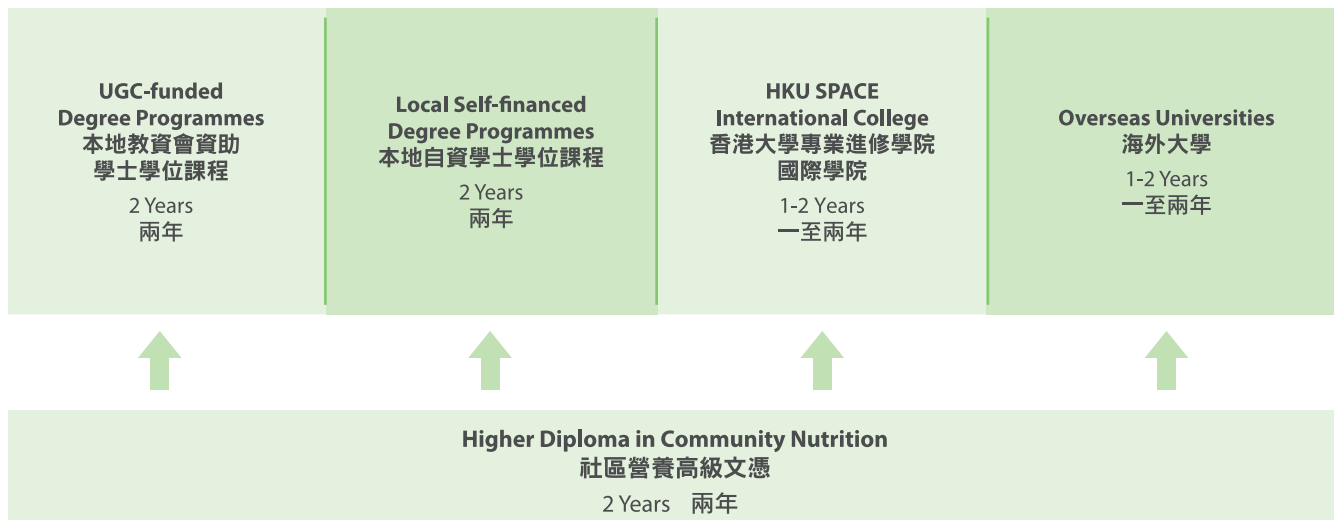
UGC-funded Degree Programmes
本地教資會資助學士學位課程
2 Years
兩年

Local Self-financed Degree Programmes
本地自資學士學位課程
2 Years
兩年

HKU SPACE International College
香港大學專業進修學院國際學院
1-2 Years
一至兩年

Overseas Universities
海外大學
1-2 Years
一至兩年

Higher Diploma in Community Nutrition
社區營養高級文憑
2 Years 兩年